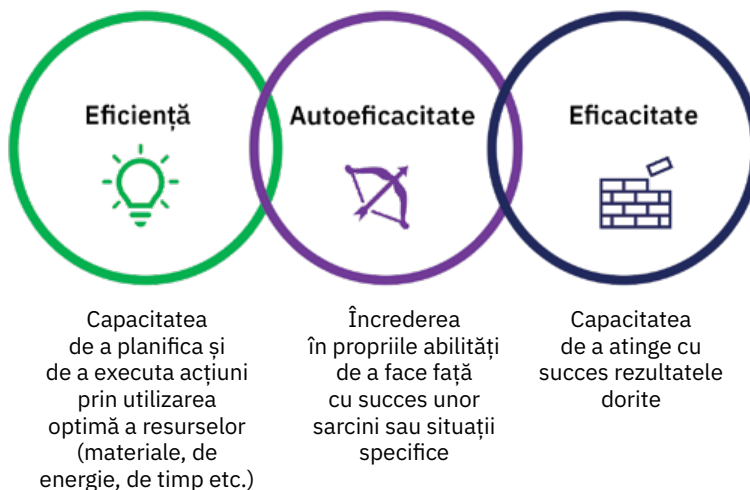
Eficiență

Autoeficacitate

Eficacitate

Capacitatea de a planifica și de a executa acțiuni prin utilizarea optimă a resurselor (materiale, de energie, de timp etc.)

Încrederea în propriile abilități de a face față cu succes unor sarcini sau situații specifice

Capacitatea de a atinge cu succes rezultatele dorite